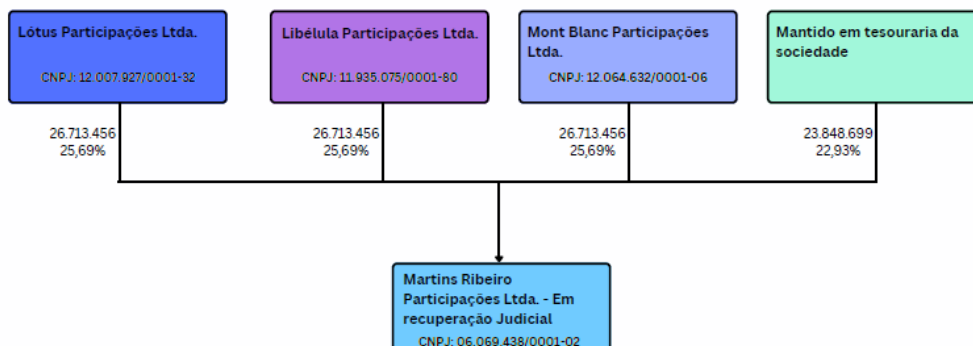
Lótus Participações Ltda.

CNPJ: 12.007.927/0001-32

Libélula Participações Ltda.

CNPJ: 11.935.075/0001-80

Mont Blanc Participações Ltda.

CNPJ: 12.064.632/0001-06

Mantido em tesouraria da sociedade

26.713.456
25,69%

26.713.456
25,69%

26.713.456
25,69%

23.848.699
22,93%

Martins Ribeiro Participações Ltda. - Em recuperação Judicial

CNPJ: 06.069.438/0001-02